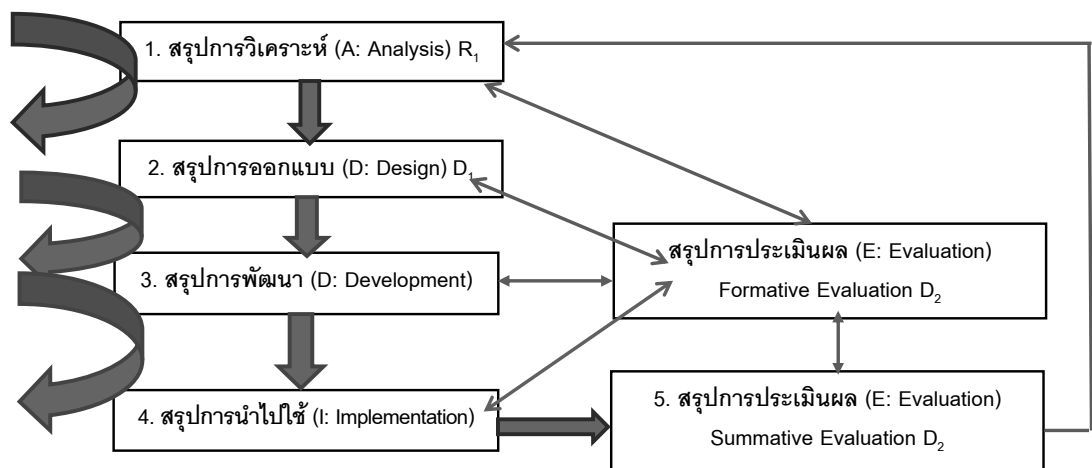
1. สรุปการวิเคราะห์ (A: Analysis) $R_1$

2. สรุปการออกแบบ (D: Design) $D_1$

3. สรุปการพัฒนา (D: Development)

4. สรุปการนำไปใช้ (I: Implementation)

สรุปการประเมินผล (E: Evaluation)
Formative Evaluation $D_2$

5. สรุปการประเมินผล (E: Evaluation)
Summative Evaluation $D_2$